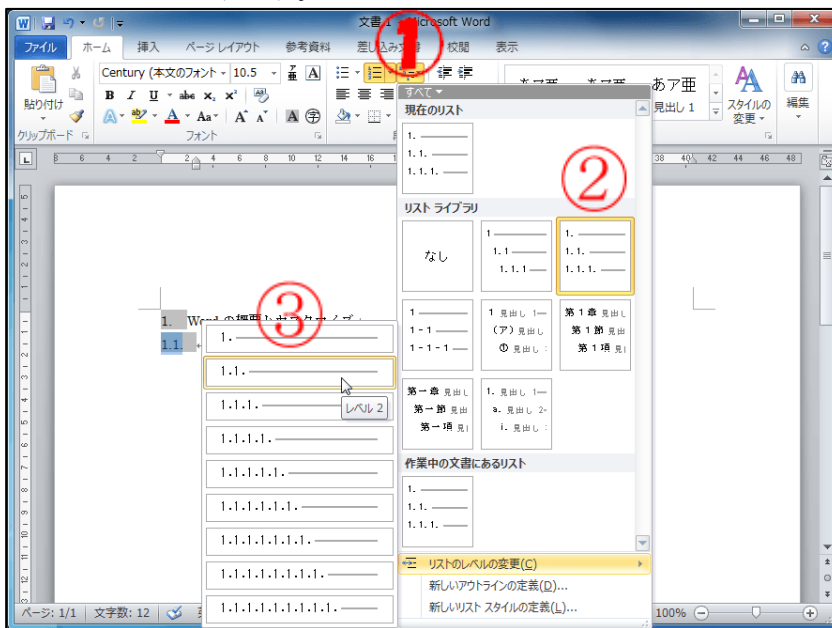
文書 1 - Microsoft Word
①
ファイル ホーム 挿入 ページ レイアウト 参考資料 差し込み文書 校閲 表示
Century (本文のフォント - 10.5
貼り付け
クリップボード
フォント
あア亜
見出し 1
スタイルの変更
編集
すべて
現在のリスト
1.
1.1.
1.1.1.
②
リスト ライブラリ
なし
1
1.1
1.1.1
1.
1.1.
1.1.1.
1
1-1
1-1-1
1 見出し 1
(ア) 見出し
① 見出し
第 1 章 見出し
第 1 節 見出
第 1 項 見
第一章 見出し
第一節 見出
第一項 見
1. 見出し 1
a. 見出し 2
i. 見出し
作業中の文書にあるリスト
1.
1.1.
1.1.1.
リストのレベルの変更(C)
新しいアウトラインの定義(D)...
新しいリスト スタイルの定義(L)...
③
1. Word
1.1.
1.
1.1.
1.1.1.
レベル 2
1.1.1.1.
1.1.1.1.1.
1.1.1.1.1.1.
1.1.1.1.1.1.1.
1.1.1.1.1.1.1.1.
1.1.1.1.1.1.1.1.1.
ページ: 1/1 文字数: 12
100%